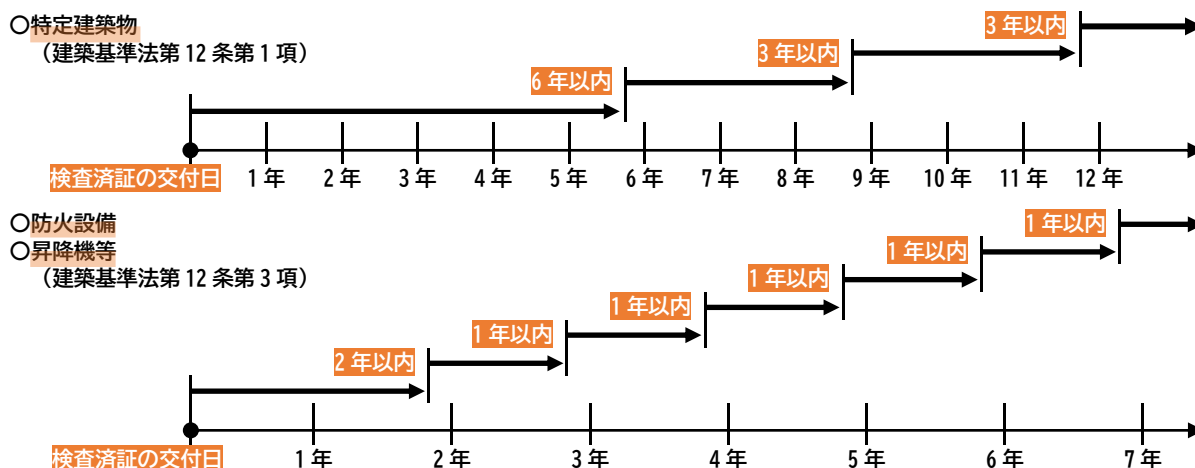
○特定建築物
（建築基準法第 12 条第 1 項）

6 年以内
3 年以内
3 年以内

検査済証の交付日
1 年
2 年
3 年
4 年
5 年
6 年
7 年
8 年
9 年
10 年
11 年
12 年

○防火設備
○昇降機等
（建築基準法第 12 条第 3 項）

2 年以内
1 年以内
1 年以内
1 年以内
1 年以内
1 年以内

検査済証の交付日
1 年
2 年
3 年
4 年
5 年
6 年
7 年